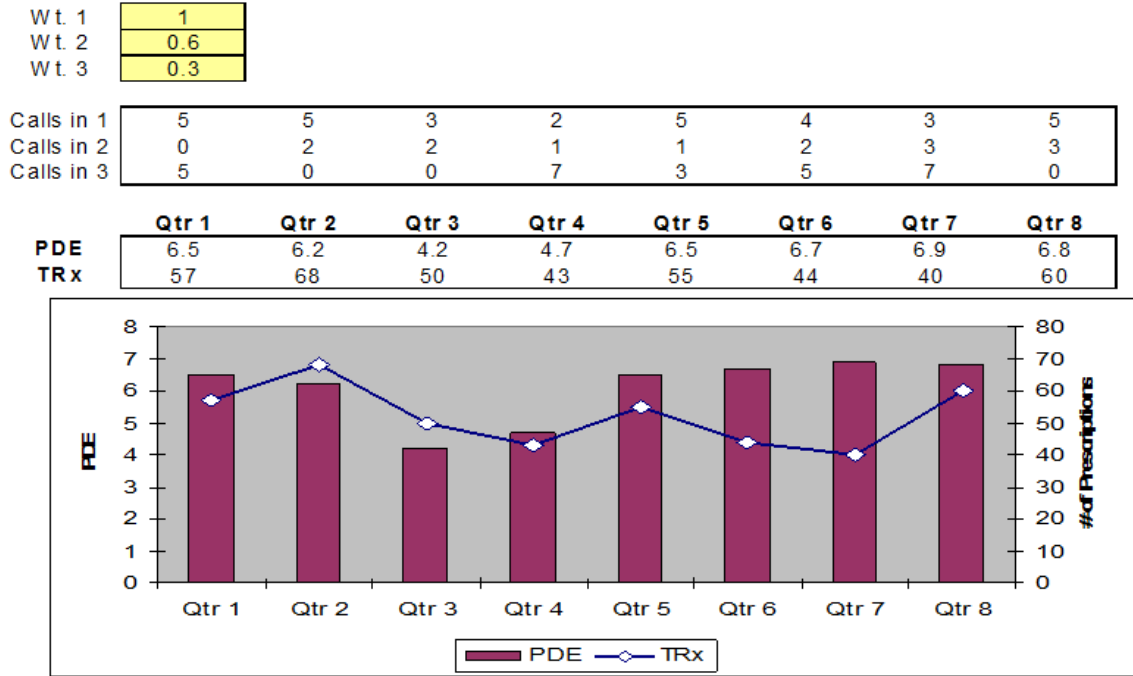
| Wt. 1 | 1 |
|---|---|
| Wt. 2 | 0.6 |
| Wt. 3 | 0.3 |

| Calls in 1 | 5 | 5 | 3 | 2 | 5 | 4 | 3 | 5 |
|---|---|---|---|---|---|---|---|---|
| Calls in 2 | 0 | 2 | 2 | 1 | 1 | 2 | 3 | 3 |
| Calls in 3 | 5 | 0 | 0 | 7 | 3 | 5 | 7 | 0 |

| | Qtr 1 | Qtr 2 | Qtr 3 | Qtr 4 | Qtr 5 | Qtr 6 | Qtr 7 | Qtr 8 |
|---|---|---|---|---|---|---|---|---|
| PDE | 6.5 | 6.2 | 4.2 | 4.7 | 6.5 | 6.7 | 6.9 | 6.8 |
| TRx | 57 | 68 | 50 | 43 | 55 | 44 | 40 | 60 |

8
7
6
5
4
3
2
1
0
PDE
80
70
60
50
40
30
20
10
0
# of Prescriptions
Qtr 1 Qtr 2 Qtr 3 Qtr 4 Qtr 5 Qtr 6 Qtr 7 Qtr 8
PDE TRx